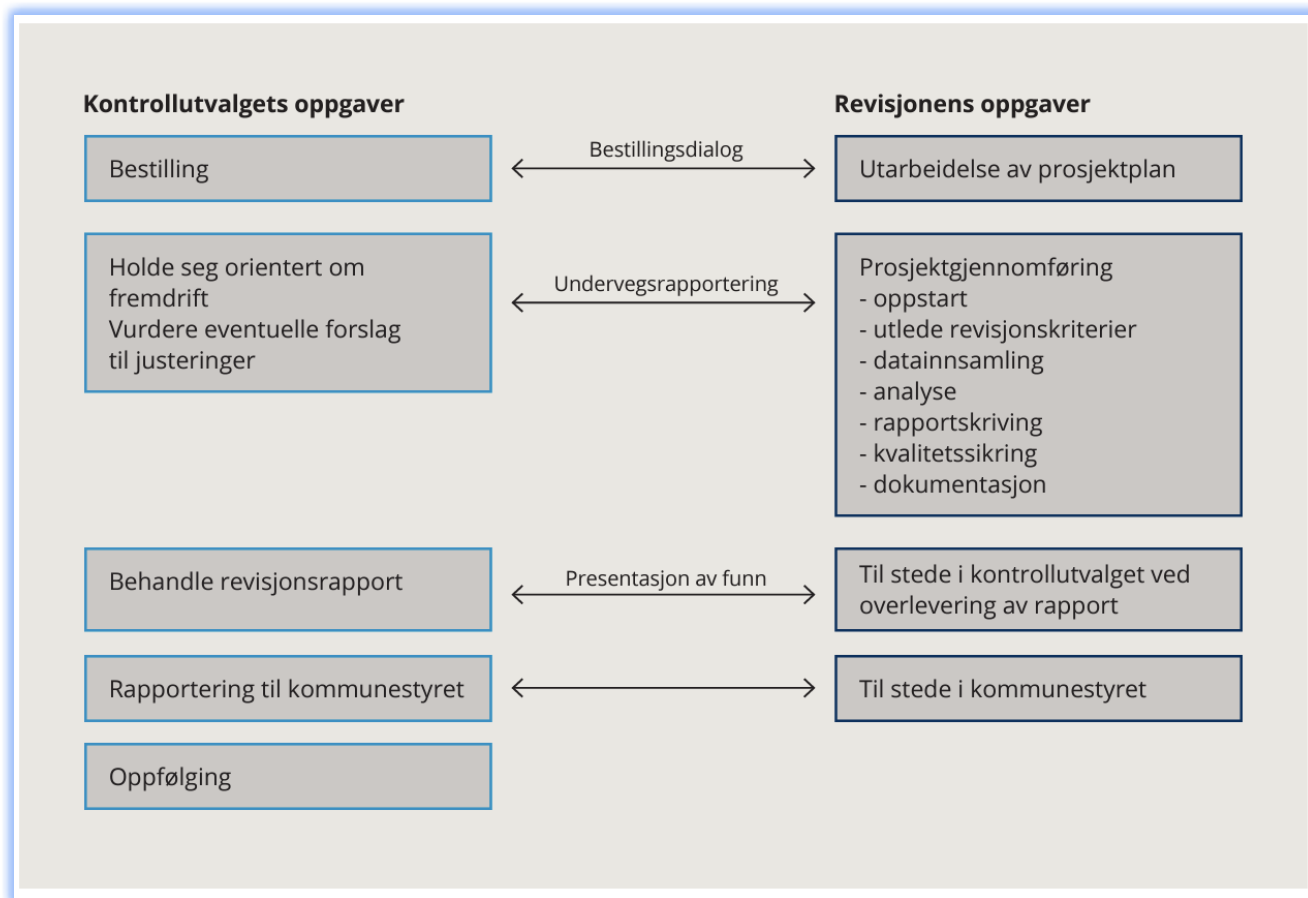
Kontrollutvalgets oppgaver

Revisjonens oppgaver

Bestilling

Bestillingsdialog

Utarbeidelse av prosjektplan

Holde seg orientert om fremdrift
Vurdere eventuelle forslag til justeringer

Undervegsrapportering

Prosjektgjennomføring
- oppstart
- utlede revisjonskriterier
- datainnsamling
- analyse
- rapportskriving
- kvalitetssikring
- dokumentasjon

Behandle revisjonsrapport

Presentasjon av funn

Til stede i kontrollutvalget ved overlevering av rapport

Rapportering til kommunestyret

Til stede i kommunestyret

Oppfølging